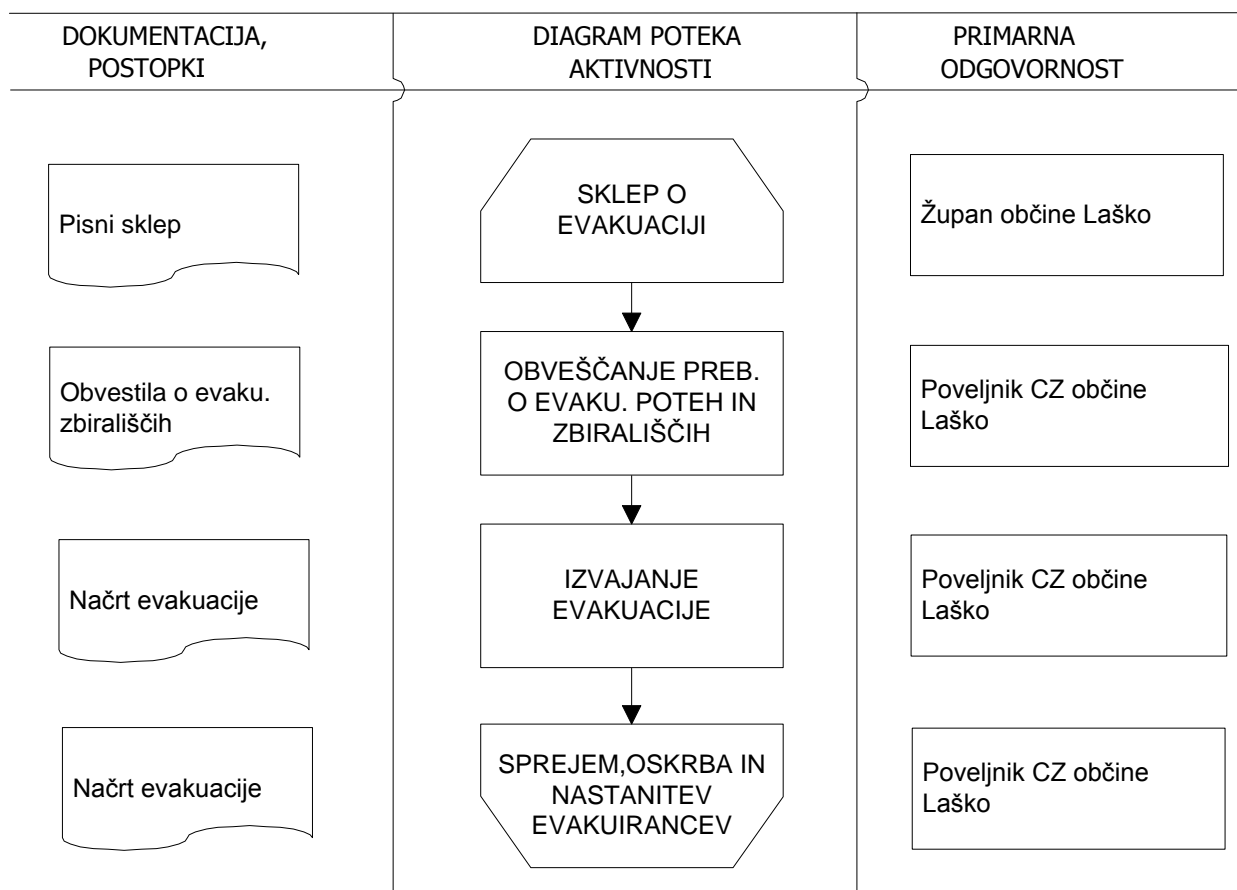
| DOKUMENTACIJA, POSTOPKI | DIAGRAM POTEKA AKTIVNOSTI | PRIMARNA ODGOVORNOST |
|---|---|---|
| Pisni sklep | SKLEP O EVAKUACIJI | Župan občine Laško |
| Obvestila o evaku. zbirališčih | OBVEŠČANJE PREB. O EVAKU. POTEH IN ZBIRALIŠČIH | Poveljnik CZ občine Laško |
| Načrt evakuacije | IZVAJANJE EVAKUACIJE | Poveljnik CZ občine Laško |
| Načrt evakuacije | SPREJEM,OSKRBA IN NASTANITEV EVAKUIRANCEV | Poveljnik CZ občine Laško |